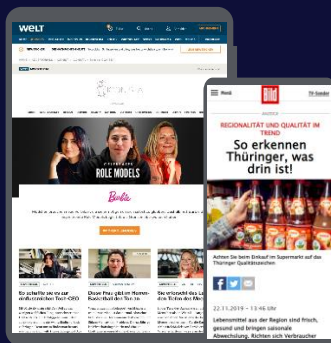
WELT

ROLE MODELS

Barbie

Bild

REGIONALITÄT UND QUALITÄT IM TREND

So erkennen Thüringer, was drin ist!

Achten Sie beim Einkauf im Supermarkt auf das Thüringer Qualitätszeichen

22.11.2019 - 13:46 Uhr

Lebensmittel aus der Region sind frisch, gesund und bringen saisonale Abwechslung. Richten sich Verbraucher